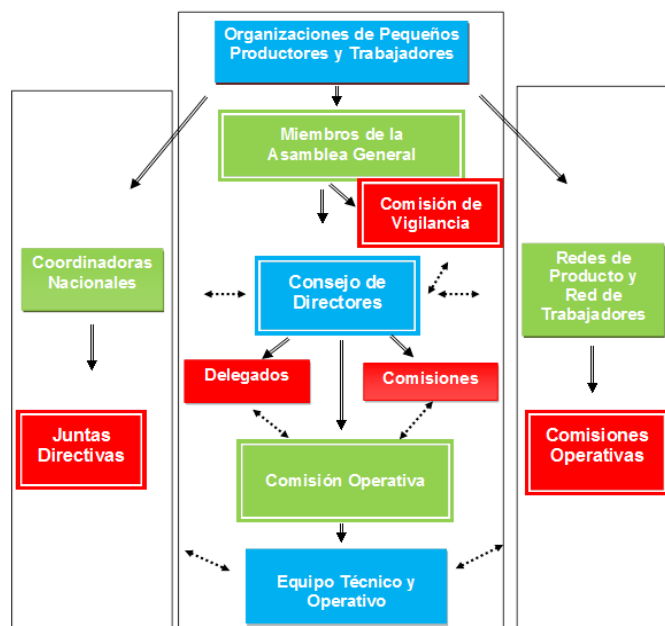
Organizaciones de Pequeños Productores y Trabajadores

Miembros de la Asamblea General

Comisión de Vigilancia

Coordinadoras Nacionales

Consejo de Directores

Redes de Producto y Red de Trabajadores

Delegados

Comisiones

Juntas Directivas

Comisiones Operativas

Comisión Operativa

Equipo Técnico y Operativo